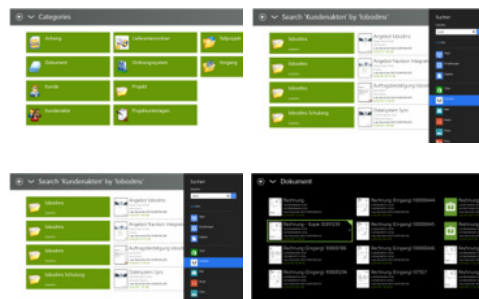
Categories

Anhang

Lieferantenrechnung

Subprojekt

Dokument

Ordnungsplan

Eingang

Kunde

Projekt

Kundenakte

Projektunterlagen

Search 'Kundenakten' by 'lobodms'

lobodms

Angebot lobodms

lobodms

Angebot Tracition Integrat

lobodms

Auftragsbestätigung lobod

lobodms Schulung

Datensystem Sync

Suchen

Search 'Kundenakten' by 'lobodms'

lobodms

Angebot lobodms

lobodms

Angebot Tracition Integrat

lobodms

Auftragsbestätigung lobod

lobodms Schulung

Datensystem Sync

Suchen

Dokument

Rechnung

Rechnung Eingang 100000444

Rechnung - Kopie 10001235

Rechnung Eingang 100000445

Rechnung

Rechnung Eingang 100000446

Rechnung Eingang 100000786

Rechnung Eingang 100000447

Rechnung Eingang 100000336

Rechnung Eingang 101707